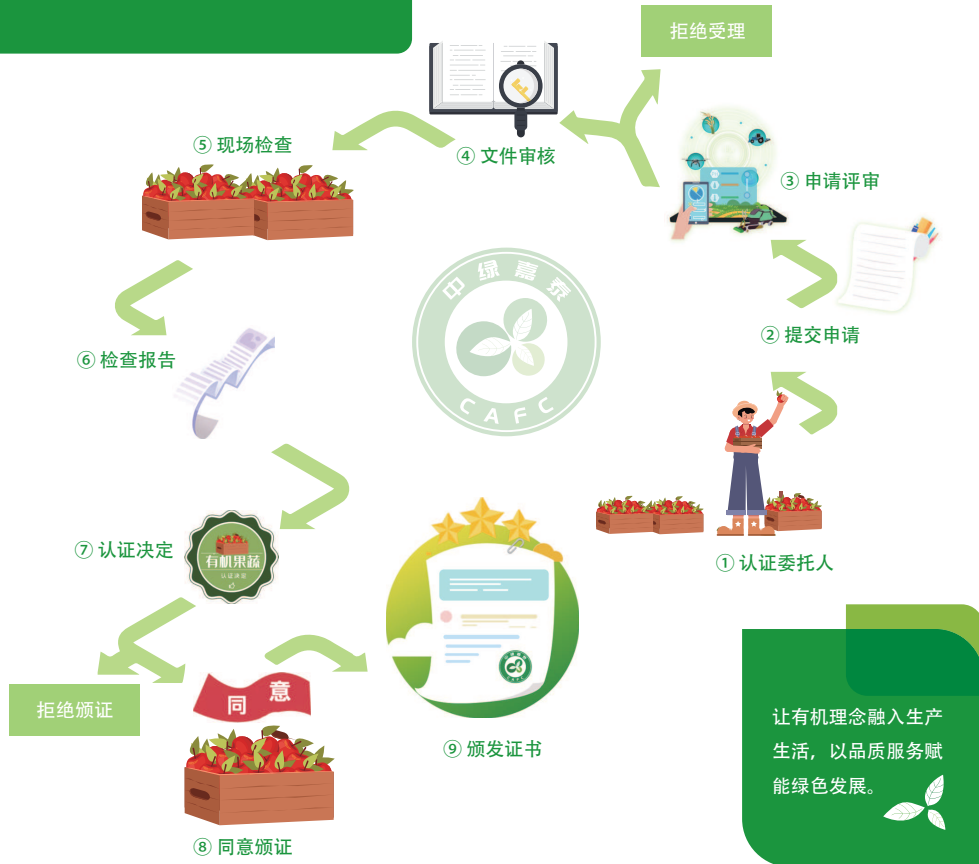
拒绝受理

④ 文件审核

⑤ 现场检查

③ 申请评审

中绿嘉京
CAFC

② 提交申请

⑥ 检查报告

① 认证委托人

⑦ 认证决定

有机果蔬
认证决定

拒绝颁证

同意

⑨ 颁发证书

⑧ 同意颁证

让有机理念融入生产生活，以品质服务赋能绿色发展。